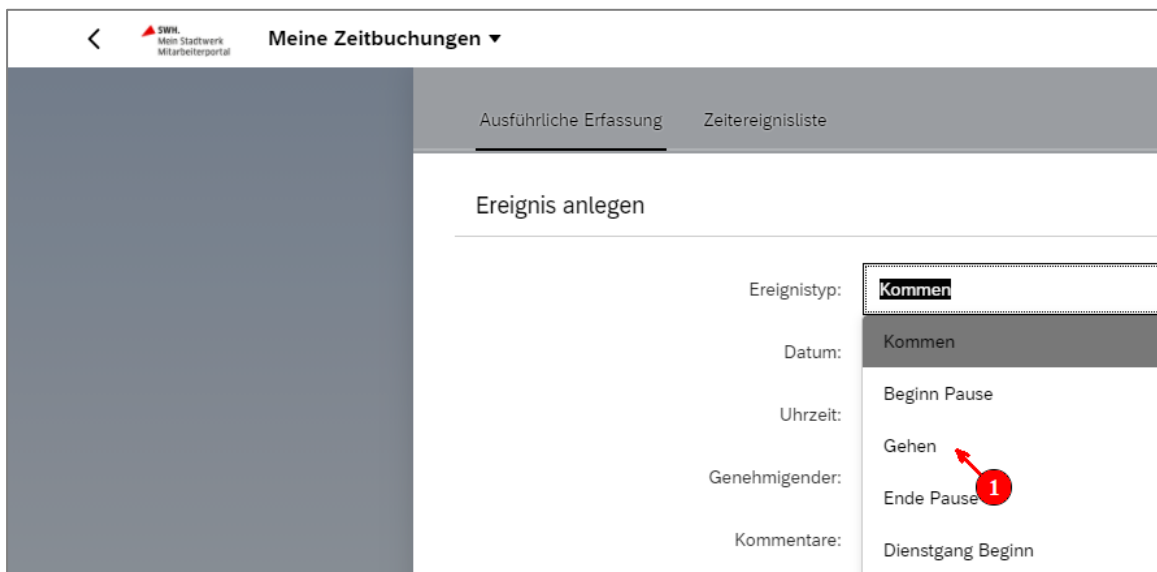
SWH. Mein Stadtwerk Mitarbeiterportal

Meine Zeitbuchungen ▾

Ausführliche Erfassung Zeitereignisliste

Ereignis anlegen

Ereignistyp: Kommen

Datum:

Uhrzeit:

Genehmigender:

Kommentare:

Kommen
Beginn Pause
Gehen
Ende Pause
Dienstgang Beginn

1